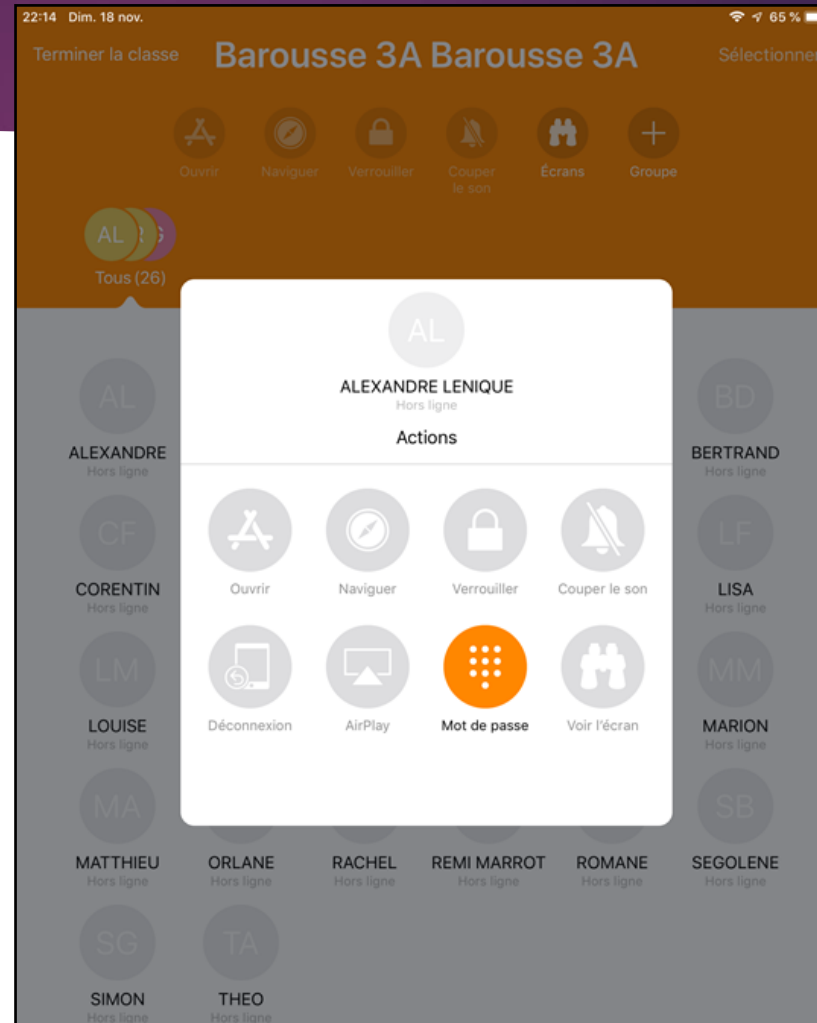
22:14 Dim. 18 nov.

65 %

Terminer la classe

Barousse 3A Barousse 3A

Sélectionner

Ouvrir

Naviguer

Verrouiller

Couper le son

Écrans

Groupe

AL

Tous (26)

AL

ALEXANDRE LENIQUE
Hors ligne

Actions

Ouvrir

Naviguer

Verrouiller

Couper le son

Déconnexion

AirPlay

Mot de passe

Voir l'écran

AL
ALEXANDRE
Hors ligne

BD
BERTRAND
Hors ligne

CF
CORENTIN
Hors ligne

LF
LISA
Hors ligne

LM
LOUISE
Hors ligne

MM
MARION
Hors ligne

MA
MATTHIEU
Hors ligne

ORLANE
Hors ligne

RACHEL
Hors ligne

REMI MARROT
Hors ligne

ROMANE
Hors ligne

SB
SEGOLENE
Hors ligne

SG
SIMON
Hors ligne

TA
THEO
Hors ligne